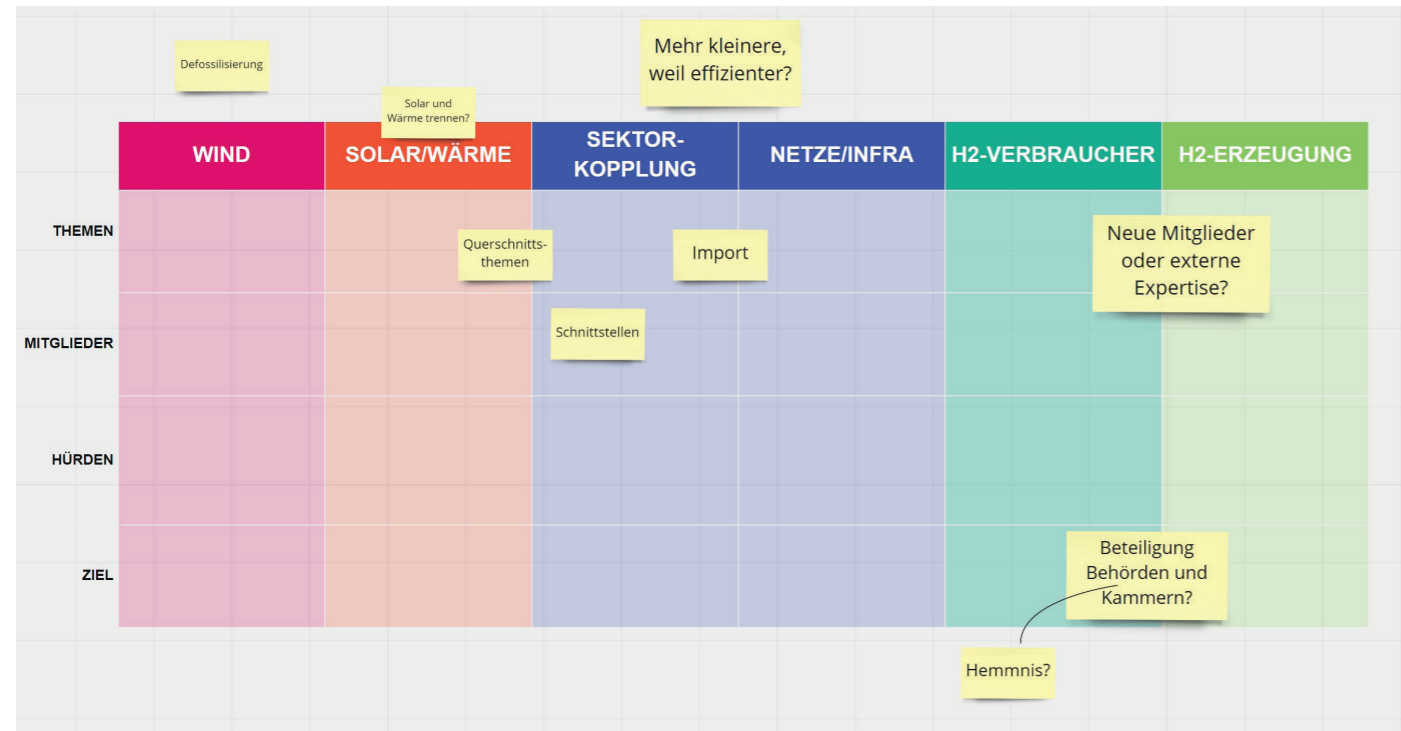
Defossilisierung

Mehr kleinere, weil effizienter?

Solar und Wärme trennen?

| | WIND | SOLAR/WÄRME | SEKTOR-KOPPLUNG | NETZE/INFRA | H2-VERBRAUCHER | H2-ERZEUGUNG |
|---|---|---|---|---|---|---|
| THEMEN | | | | | | |
| MITGLIEDER | | | | | | |
| HÜRDEN | | | | | | |
| ZIEL | | | | | | |

Querschnittsthemen

Import

Neue Mitglieder oder externe Expertise?

Schnittstellen

Beteiligung Behörden und Kammern?

Hemmnis?